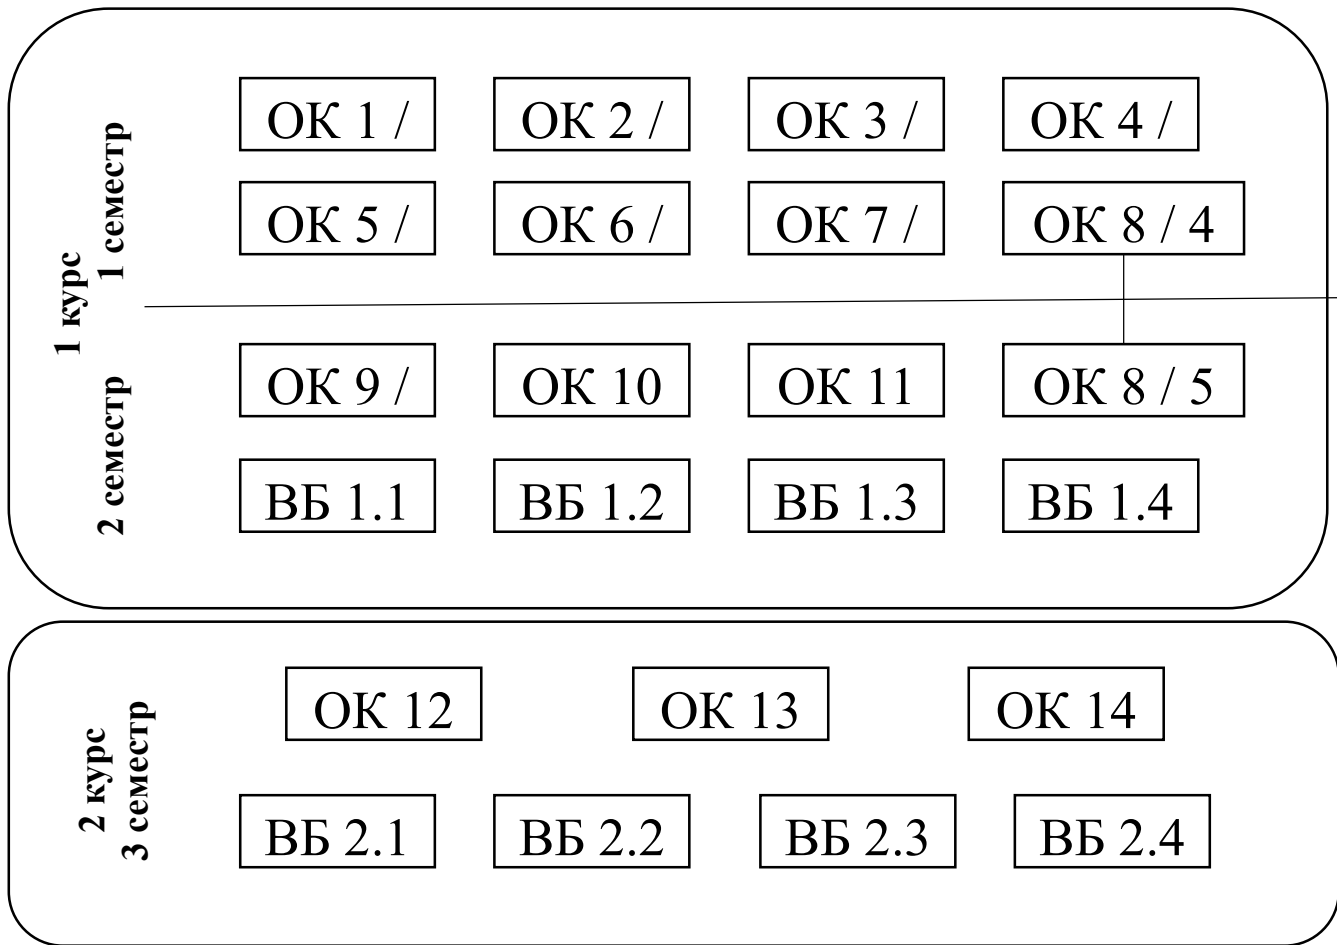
1 курс
1 семестр

ОК 1 / ОК 2 / ОК 3 / ОК 4 /

ОК 5 / ОК 6 / ОК 7 / ОК 8 / 4

2 семестр

ОК 9 / ОК 10 ОК 11 ОК 8 / 5

ВБ 1.1 ВБ 1.2 ВБ 1.3 ВБ 1.4

2 курс
3 семестр

ОК 12 ОК 13 ОК 14

ВБ 2.1 ВБ 2.2 ВБ 2.3 ВБ 2.4